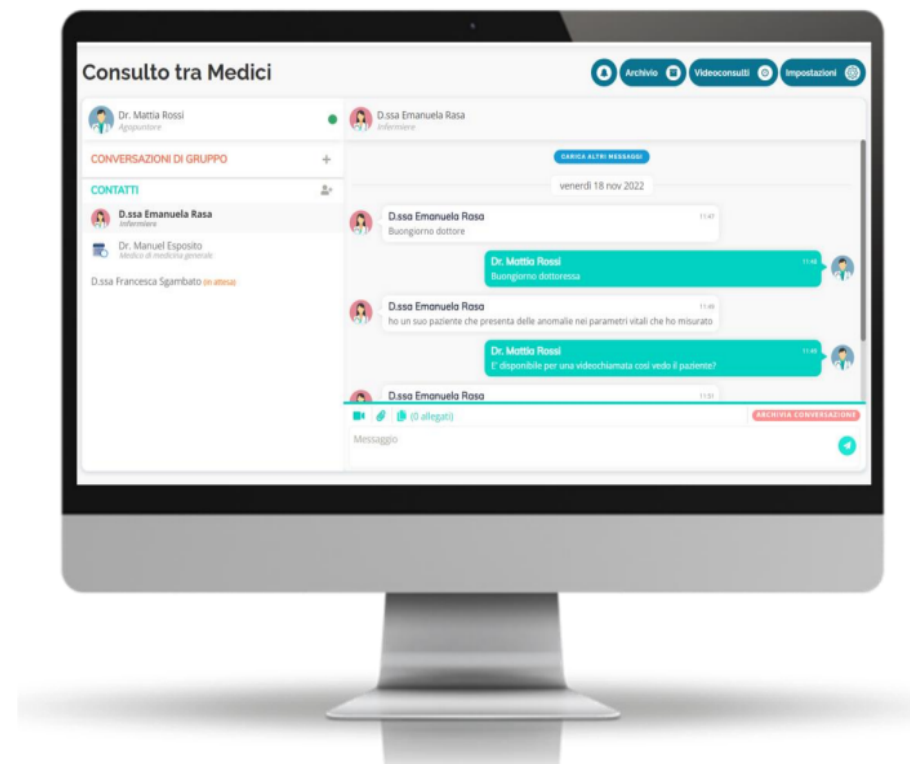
Consulto tra Medici

Archivio Videoconsulti Impostazioni

Dr. Mattia Rossi
Agopuntore

CONVERSAZIONI DI GRUPPO +

CONTATTI

D.ssa Emanuela Rasa
Infermiere

Dr. Manuel Esposito
Medico di medicina generale

D.ssa Francesca Sgambato (in attesa)

D.ssa Emanuela Rasa
Infermiere

CARICA ALTRI MESSAGGI

venerdì 18 nov 2022

D.ssa Emanuela Rasa 11:47
Buongiorno dottore

Dr. Mattia Rossi 11:48
Buongiorno dottoressa

D.ssa Emanuela Rasa 11:49
ho un suo paziente che presenta delle anomalie nei parametri vitali che ho misurato

Dr. Mattia Rossi 11:49
E' disponibile per una videochiamata così vedo il paziente?

D.ssa Emanuela Rasa 11:51

(0 allegati)

ARCHIVIA CONVERSAZIONE

Messaggio